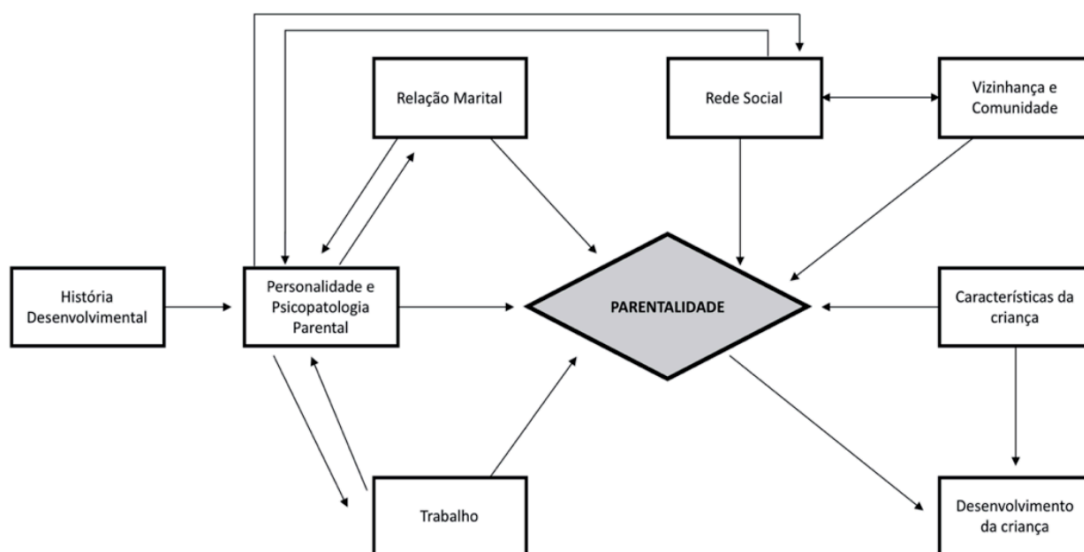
Relação Marital

Rede Social

Vizinhança e Comunidade

História Desenvolvimental

Personalidade e Psicopatologia Parental

PARENTALIDADE

Características da criança

Trabalho

Desenvolvimento da criança